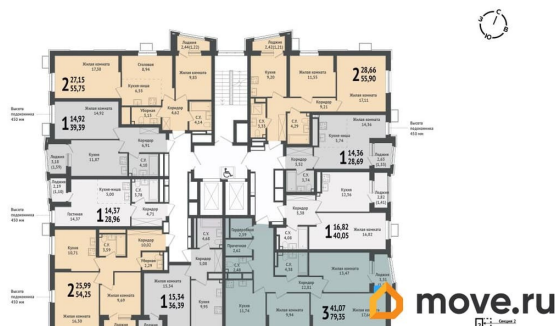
З С В Ю

Лоджия 2,44 (1,22)
Лоджия 2,43 (1,21)

Жилая комната 17,28
Столовая 8,94
Жилая комната 9,88
Кухня 9,20
Жилая комната 11,15
Жилая комната 17,11

2 27,15 55,75
2 28,66 55,90

Кухня-ниша 6,25
Коридор 4,63
С.У. 4,04
Гардероб 2,15
Коридор 8,21
С.У. 4,29
С.У. 3,31

Высота подоконника 450 мм

Жилая комната 14,92
1 14,92 39,39

Жилая комната 14,36
1 14,36 28,69

Кухня-ниша 3,74
Кухня 11,47
С.У. 4,15
Кухня-ниша 3,00
С.У. 3,78
Коридор 3,51
С.У. 3,74
Лоджия 3,19 (1,59)
Лоджия 2,60 (1,30)
Лоджия 2,19 (1,10)
Лоджия 2,82 (1,41)
Кухня 11,36
Коридор 4,71
Коридор 3,38

Гостиная 14,37
1 14,37 28,96

1 16,82 40,05
Жилая комната 16,82

С.У. 4,68
С.У. 3,59
Коридор 2,97
Прихожая 3,61
С.У. 4,33
С.У. 6,35
Кухня 10,71
Коридор 10,01
Коридор 2,39
Коридор 12,83

2 25,99 54,25
1 15,34 36,39
3 41,07 79,35

Жилая комната 9,68
Жилая комната 16,38
Жилая комната 15,34
Кухня 8,95
Кухня 11,74
Жилая комната 9,34
Жилая комната 13,47
Жилая комната 17,03
Лоджия 3,31

move.ru